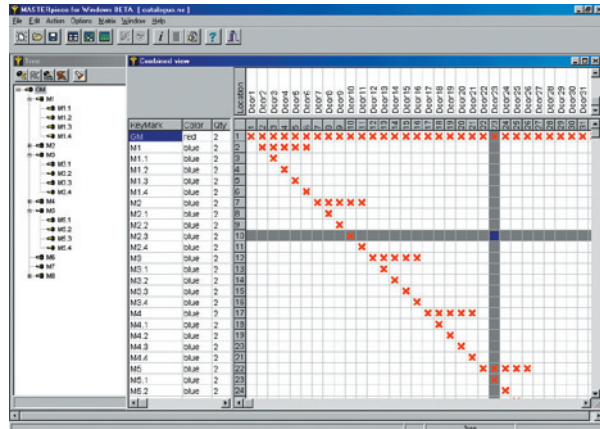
MASTERpiece for Windows BETA [ cataloguo.ne ]

File Edit Action Options Matrix Window Help

Tree

GM
M1
M1.1
M1.2
M1.3
M1.4
M2
M3
M3.1
M3.2
M3.3
M3.4
M4
M5
M5.1
M5.2
M5.3
M5.4
M6
M7
M8

Combined view

Location

| KeyMark | Color | Qty | | Door1 | Door2 | Door3 | Door4 | Door5 | Door6 | Door7 | Door8 | Door9 | Door10 | Door11 | Door12 | Door13 | Door14 | Door15 | Door16 | Door17 | Door18 | Door19 | Door20 | Door21 | Door22 | Door23 | Door24 | Door25 | Door26 | Door27 | Door28 | Door29 | Door30 | Door31 |
|---|---|---|---|---|---|---|---|---|---|---|---|---|---|---|---|---|---|---|---|---|---|---|---|---|---|---|---|---|---|---|---|---|---|---|
| | | | | 1 | 2 | 3 | 4 | 5 | 6 | 7 | 8 | 9 | 10 | 11 | 12 | 13 | 14 | 15 | 16 | 17 | 18 | 19 | 20 | 21 | 22 | 23 | 24 | 25 | 26 | 27 | 28 | 29 | 30 | 31 |
| GM | red | 2 | 1 | X | X | X | X | X | X | X | X | X | X | X | X | X | X | X | X | X | X | X | X | X | X | | X | X | X | X | X | X | X | X |
| M1 | blue | 2 | 2 | X | X | X | X | X | | | | | | | | | | | | | | | | | | | | | | | | | | |
| M1.1 | blue | 2 | 3 | X | | | | | | | | | | | | | | | | | | | | | | | | | | | | | | |
| M1.2 | blue | 2 | 4 | | X | | | | | | | | | | | | | | | | | | | | | | | | | | | | | |
| M1.3 | blue | 2 | 5 | | | X | | | | | | | | | | | | | | | | | | | | | | | | | | | | |
| M1.4 | blue | 2 | 6 | | | | X | | | | | | | | | | | | | | | | | | | | | | | | | | | |
| M2 | blue | 2 | 7 | | | | | | X | X | X | X | X | | | | | | | | | | | | | | | | | | | | | |
| M2.1 | blue | 2 | 8 | | | | | | | X | | | | | | | | | | | | | | | | | | | | | | | | |
| M2.2 | blue | 2 | 9 | | | | | | | | X | | | | | | | | | | | | | | | | | | | | | | | |
| M2.3 | blue | 2 | 10 | | | | | | | | | X | | | | | | | | | | | | | | | | | | | | | | |
| M2.4 | blue | 2 | 11 | | | | | | | | | | X | | | | | | | | | | | | | | | | | | | | | |
| M3 | blue | 2 | 12 | | | | | | | | | | | X | X | X | X | | | | | | | | | | | | | | | | | |
| M3.1 | blue | 2 | 13 | | | | | | | | | | | | X | | | | | | | | | | | | | | | | | | | |
| M3.2 | blue | 2 | 14 | | | | | | | | | | | | | X | | | | | | | | | | | | | | | | | | |
| M3.3 | blue | 2 | 15 | | | | | | | | | | | | | | X | | | | | | | | | | | | | | | | | |
| M3.4 | blue | 2 | 16 | | | | | | | | | | | | | | | X | | | | | | | | | | | | | | | | |
| M4 | blue | 2 | 17 | | | | | | | | | | | | | | | | X | X | X | X | X | | | | | | | | | | | |
| M4.1 | blue | 2 | 18 | | | | | | | | | | | | | | | | | X | | | | | | | | | | | | | | |
| M4.2 | blue | 2 | 19 | | | | | | | | | | | | | | | | | | X | | | | | | | | | | | | | |
| M4.3 | blue | 2 | 20 | | | | | | | | | | | | | | | | | | | X | | | | | | | | | | | | |
| M4.4 | blue | 2 | 21 | | | | | | | | | | | | | | | | | | | | X | | | | | | | | | | | |
| M5 | blue | 2 | 22 | | | | | | | | | | | | | | | | | | | | | X | X | | X | X | X | | | | | |
| M5.1 | blue | 2 | 23 | | | | | | | | | | | | | | | | | | | | | | X | | | | | | | | | |
| M5.2 | blue | 2 | 24 | | | | | | | | | | | | | | | | | | | | | | | | X | | | | | | | |